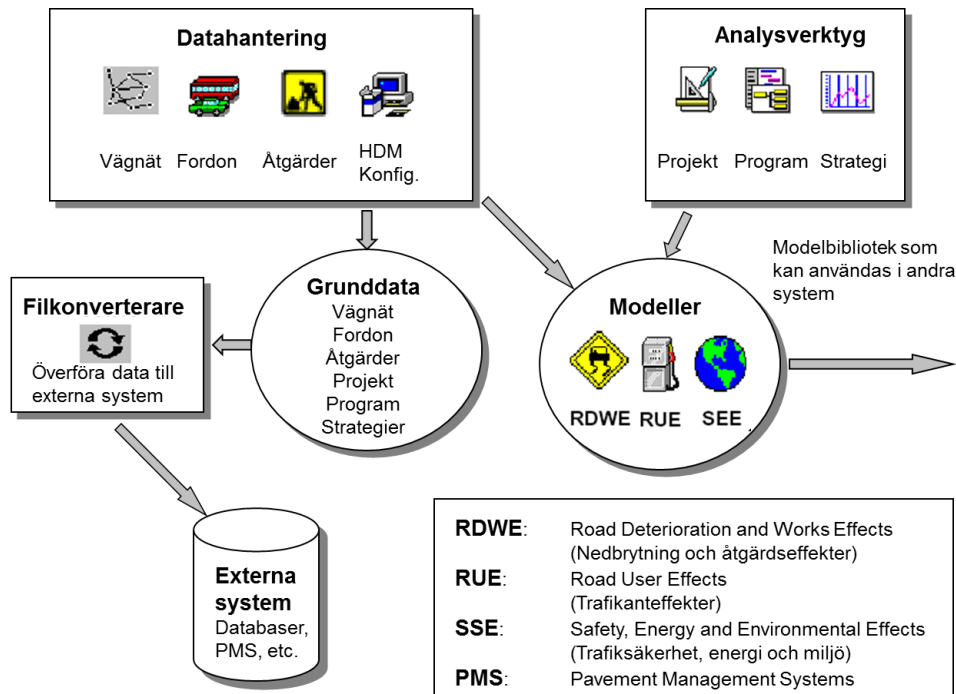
Datahantering

Vägnät Fordon Åtgärder HDM Konfig.

Analysverktyg

Projekt Program Strategi

Modelbibliotek som kan användas i andra system

Filkonverterare

Överföra data till externa system

Grunddata
Vägnät
Fordon
Åtgärder
Projekt
Program
Strategier

Modeller

RDWE RUE SEE

Externa system
Databaser, PMS, etc.

| | |
|---|---|
| **RDWE**: | Road Deterioration and Works Effects (Nedbrytning och åtgärdseffekter) |
| **RUE**: | Road User Effects (Trafikanteffekter) |
| **SSE**: | Safety, Energy and Environmental Effects (Trafiksäkerhet, energi och miljö) |
| **PMS**: | Pavement Management Systems |